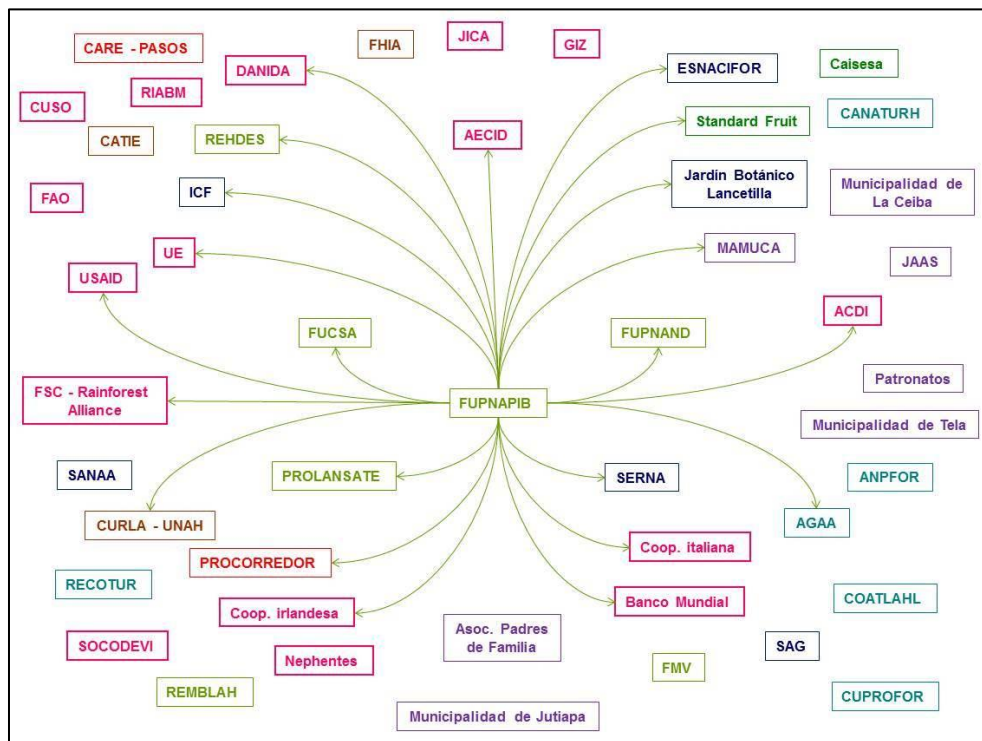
CARE - PASOS

FHIA

JICA

GIZ

DANIDA

ESNACIFOR

Caisesa

CUSO

RIABM

CATIE

REHDES

AECID

Standard Fruit

CANATURH

FAO

ICF

Jardín Botánico Lancetilla

Municipalidad de La Ceiba

UE

MAMUCA

JAAS

USAID

ACDI

FUCSA

FUPNAND

Patronatos

FSC - Rainforest Alliance

FUPNAPIB

Municipalidad de Tela

SANAA

PROLANSATE

SERNA

ANPFOR

CURLA - UNAH

AGAA

PROCORREDOR

Coop. italiana

RECOTUR

Coop. irlandesa

Banco Mundial

COATLAHL

SOCODEVI

Asoc. Padres de Familia

SAG

Nephentes

FMV

REMBLAH

CUPROFOR

Municipalidad de Jutiapa